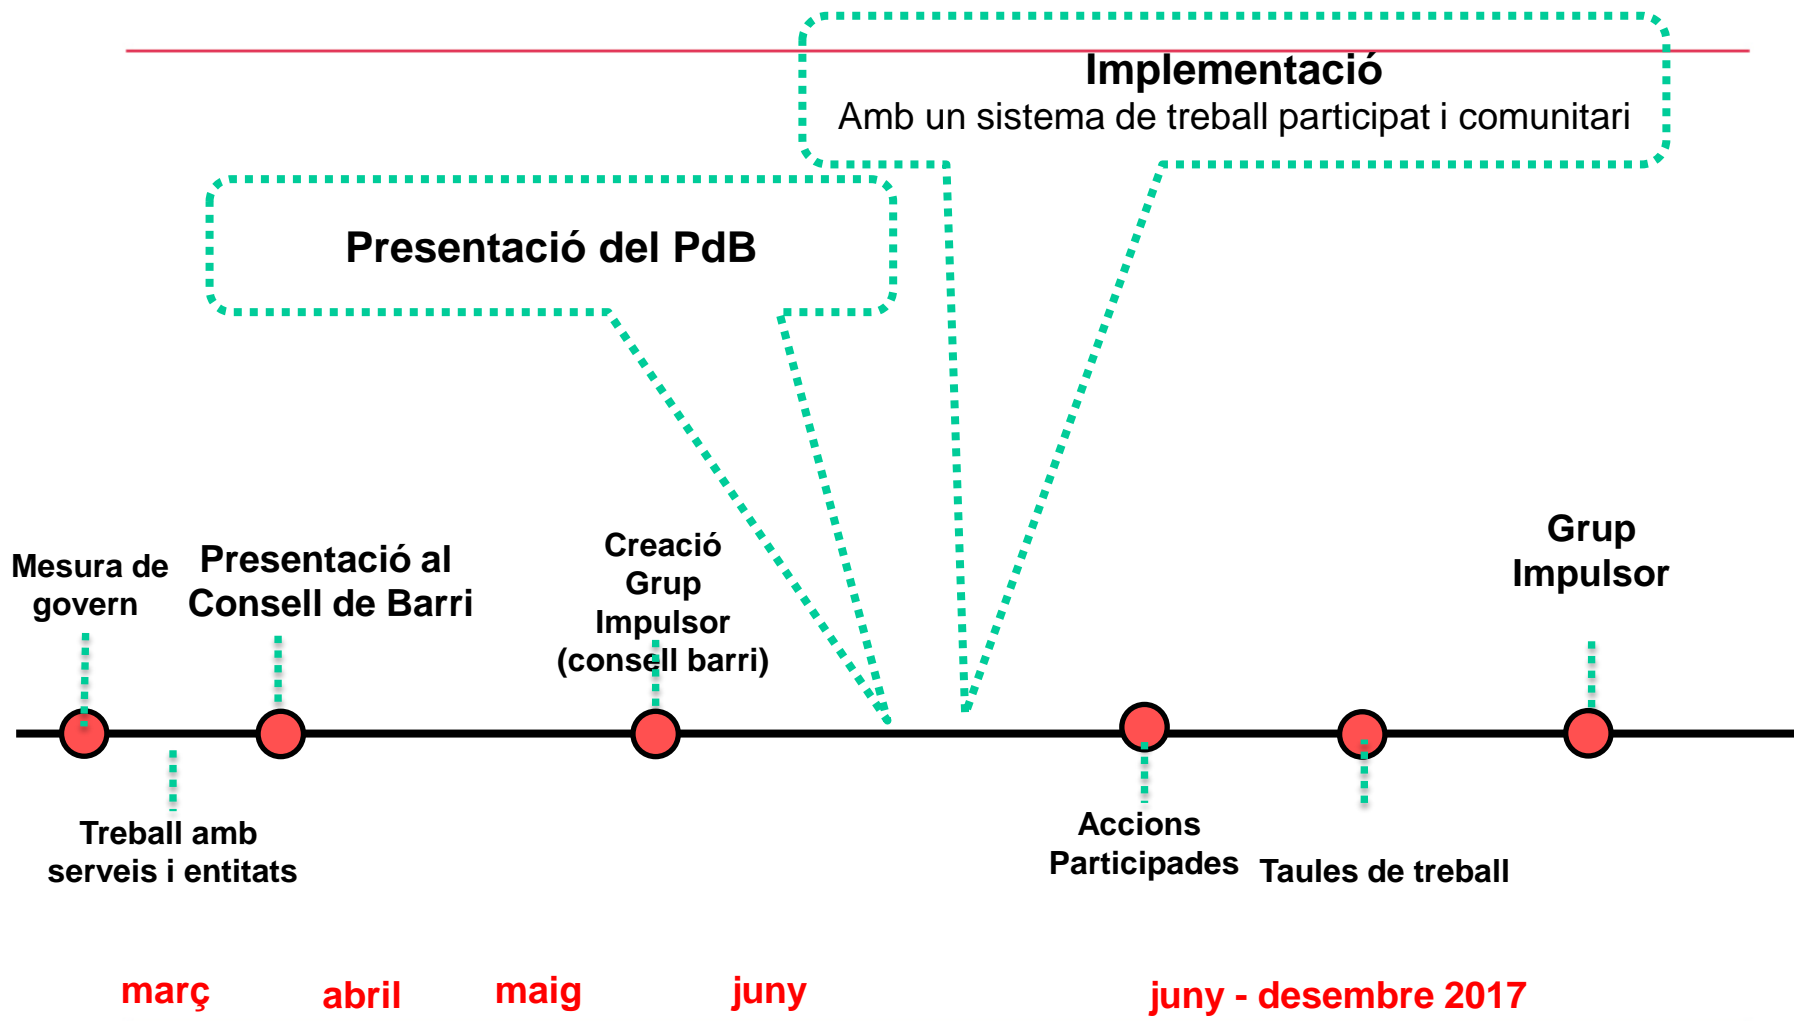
Implementació
Amb un sistema de treball participat i comunitari

Presentació del PdB

Mesura de govern

Presentació al Consell de Barri

Creació Grup Impulsor (consell barri)

Grup Impulsor

Treball amb serveis i entitats

Accions Participades

Taules de treball

març

abril

maig

juny

juny - desembre 2017